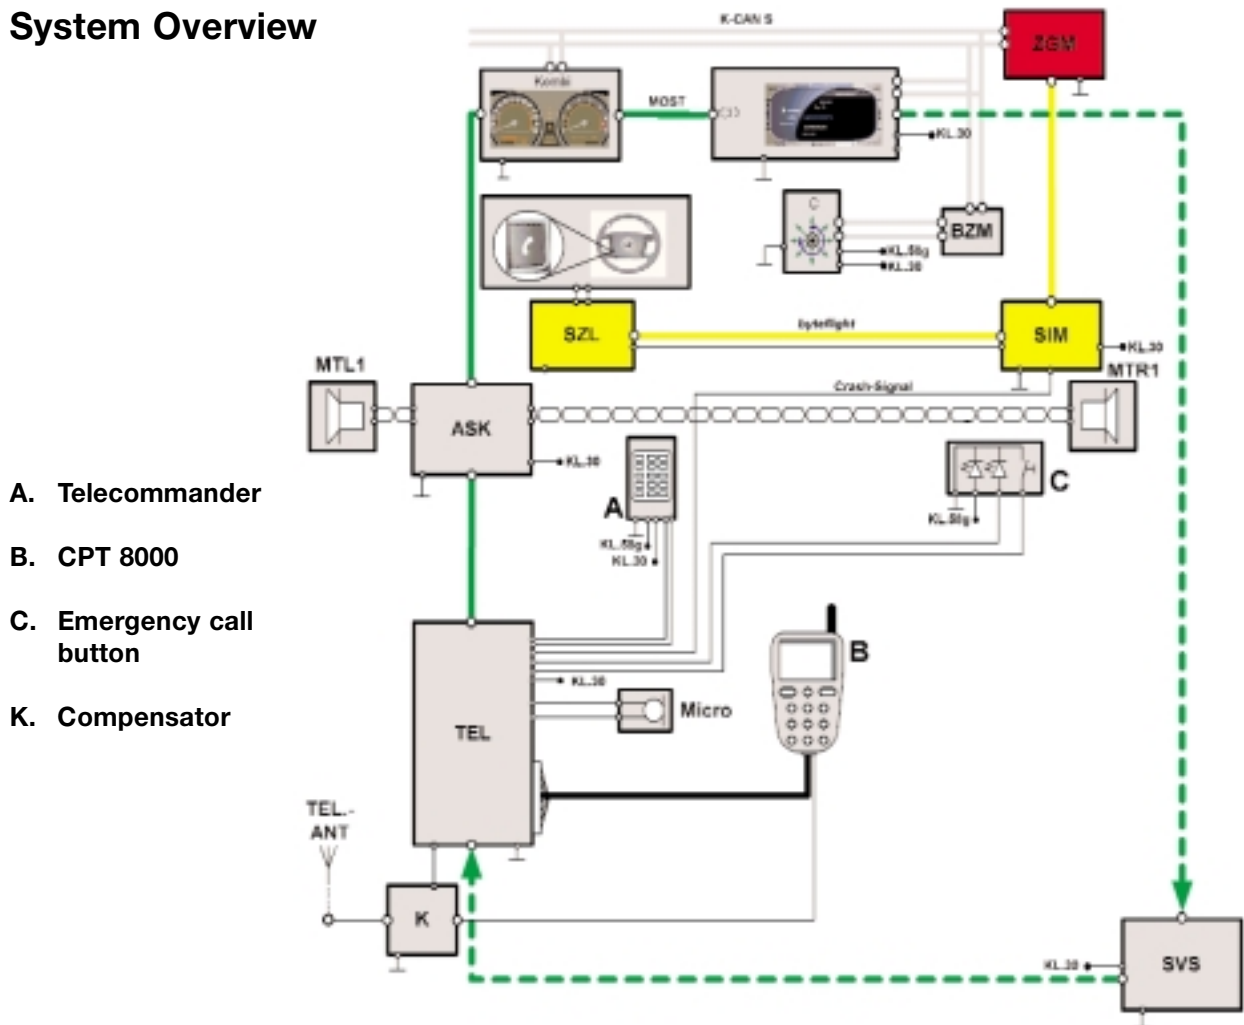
System Overview

A. Telecommander

B. CPT 8000

C. Emergency call button

K. Compensator

K-CAN S
ZGM
Kombi
MOST
KL.30
C
BZM
KL.50g
KL.30
SZL
byteflight
SIM
KL.30
MTL1
MTR1
Crash-Signal
ASK
KL.30
A
KL.50g
KL.30
C
KL.50g
TEL
KL.30
Micro
B
TEL.-ANT
K
KL.30
SVS